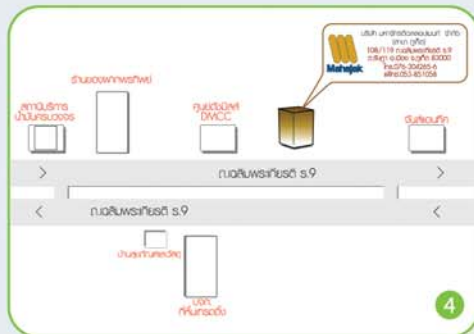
บริษัท มหาจักรดีเวลลอปเมนท์ จำกัด สาขา ภูเก็ต
506/119 ถ.เฉลิมพระเกียรติ ร.9
ต.รัษฎา อ.เมือง จ.ภูเก็ต 83000
โทร.076-304265-6
แฟกซ์.076-651058

Mahajak

ร้านของฝากพรทิพย์

สถานีบริการน้ำมันการบางจาก

ศูนย์ตัวมิลลิที่ DWCC

จันทร์ชอบสิก

>

ถ.เฉลิมพระเกียรติ ร.9

>

<

ถ.เฉลิมพระเกียรติ ร.9

<

บ้านธนาคารสงเคราะห์

บจก. ทีพีเคทรอนิกส์

4